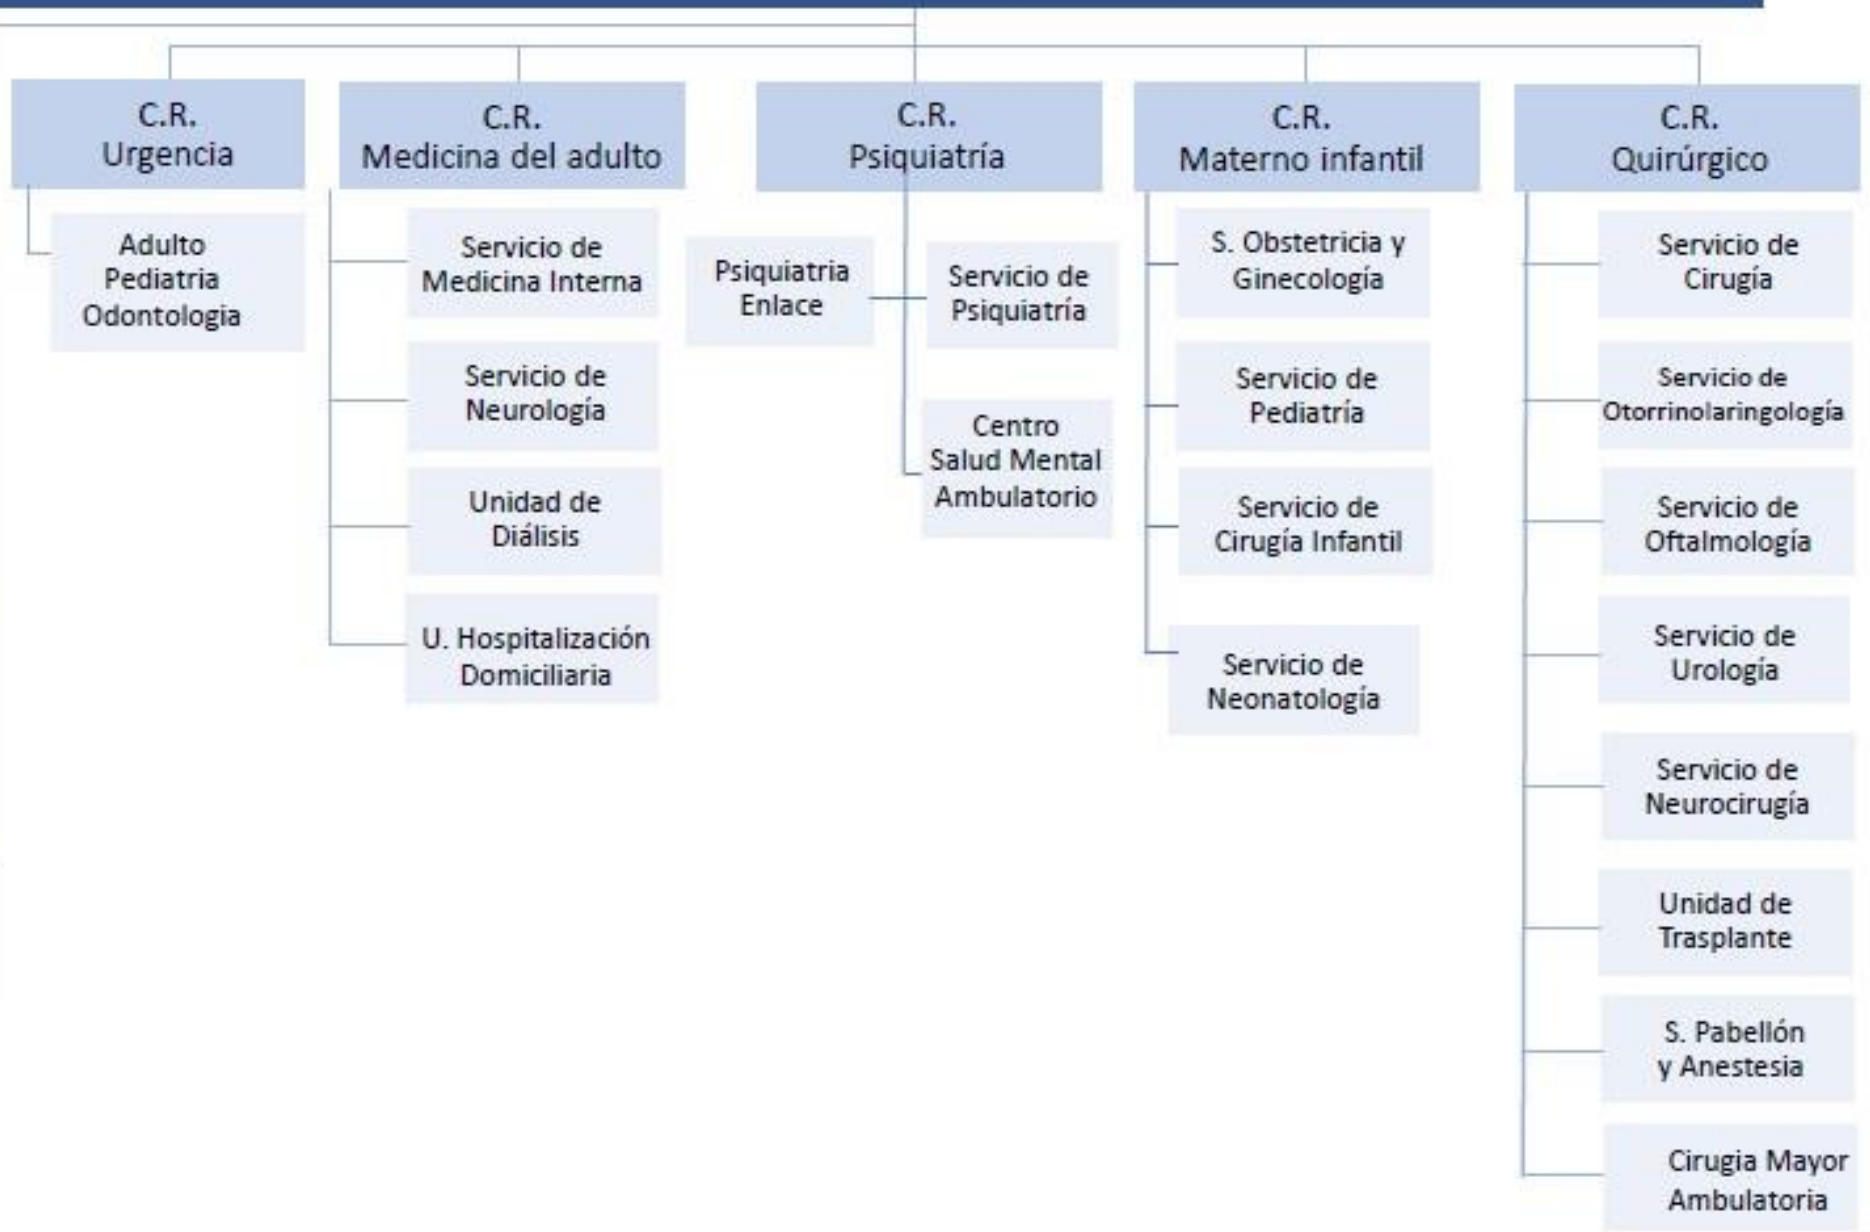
C.R.
Urgencia

Adulto
Pediatria
Odontologia

C.R.
Medicina del adulto

Servicio de
Medicina Interna

Servicio de
Neurología

Unidad de
Diálisis

U. Hospitalización
Domiciliaria

C.R.
Psiquiatría

Psiquiatria
Enlace

Servicio de
Psiquiatría

Centro
Salud Mental
Ambulatorio

C.R.
Materno infantil

S. Obstetricia y
Ginecología

Servicio de
Pediatría

Servicio de
Cirugía Infantil

Servicio de
Neonatología

C.R.
Quirúrgico

Servicio de
Cirugía

Servicio de
Otorrinolaringología

Servicio de
Oftalmología

Servicio de
Urología

Servicio de
Neurocirugía

Unidad de
Trasplante

S. Pabellón
y Anestesia

Cirugia Mayor
Ambulatoria